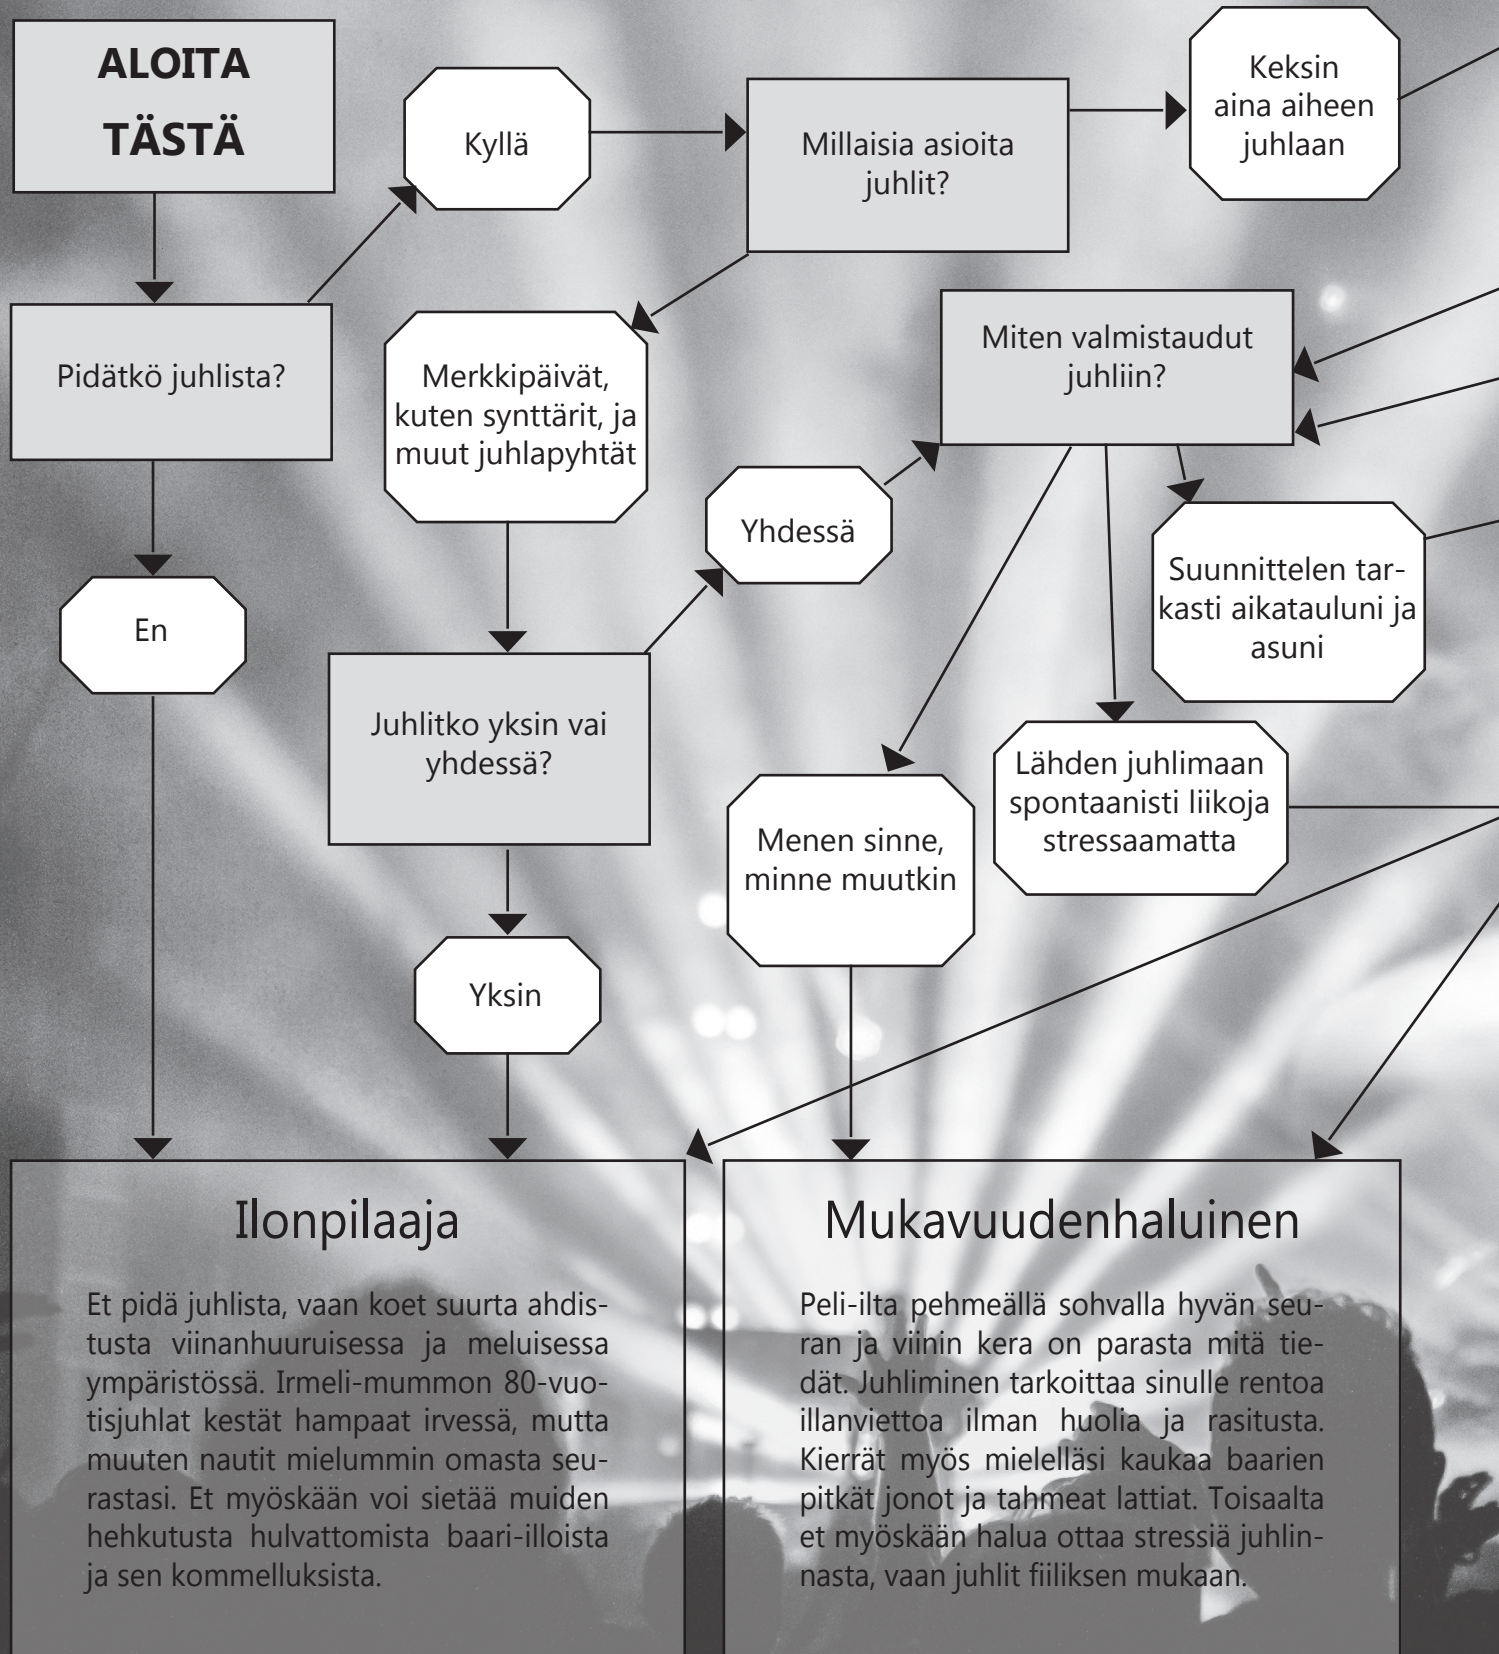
ALOITA TÄSTÄ

Kyllä

Millaisia asioita juhlit?

Keksin aina aiheen juhlaan

Pidätkö juhlista?

Merkkipäivät, kuten synttärit, ja muut juhlapyhtät

Miten valmistaudut juhliin?

Yhdessä

Suunnittelen tarkasti aikatauluni ja asuni

En

Juhlitko yksin vai yhdessä?

Lähden juhlimaan spontaanisti liikoja stressaamatta

Menen sinne, minne muutkin

Yksin

Ilonpilaaja

Et pidä juhlista, vaan koet suurta ahdistusta viinanhuuruisessa ja meluisessa ympäristössä. Irmeli-mummon 80-vuotisjuhlat kestät hampaat irvessä, mutta muuten nautit mielummin omasta seurastasi. Et myöskään voi sietää muiden hehkutusta hulvattomista baari-illoista ja sen kommelluksista.

Mukavuudenhaluinen

Peli-ilta pehmeällä sohvalla hyvän seuran ja viinin kera on parasta mitä tiedät. Juhliminen tarkoittaa sinulle rentoa illanviettoa ilman huolia ja rasitusta. Kierrät myös mielelläsi kaukaa baarien pitkät jonot ja tahmeat lattiat. Toisaalta et myöskään halua ottaa stressiä juhlinnasta, vaan juhlit fiiliksen mukaan.